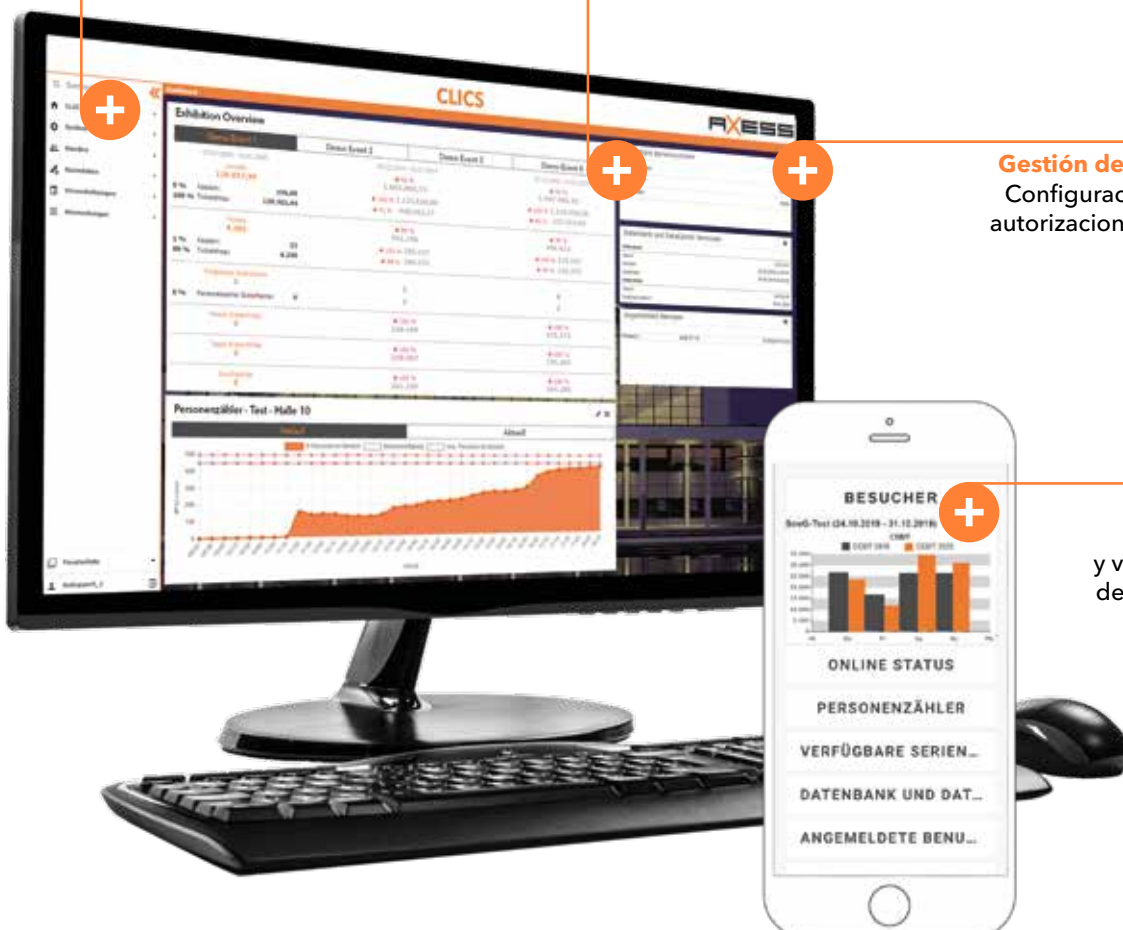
CLICS

AXESS

Exhibition Overview

Demo Event 1

Demo Event 2

Demo Event 3

Demo Event 4

Personenzähler - Test - Halle 10

Aktuell

Gestión de

Configurac

autorizacion

BESUCHER

y v

de

ONLINE STATUS

PERSONENZÄHLER

VERFÜGBARE SERIEN...

DATENBANK UND DAT...

ANGEMELDETE BENU...